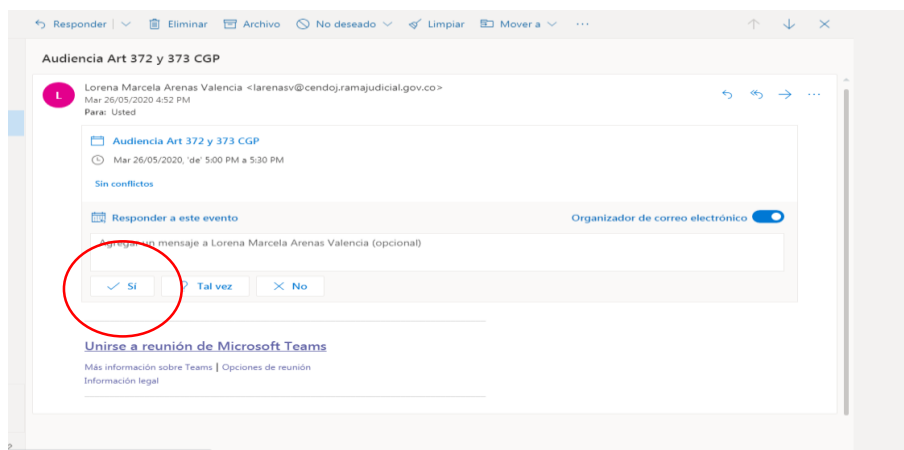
Responder | Eliminar Archivo No deseado Limpiar Mover a ···

Audiencia Art 372 y 373 CGP

L

Lorena Marcela Arenas Valencia <larenasv@cendoj.ramajudicial.gov.co>
Mar 26/05/2020 4:52 PM
Para: Usted

Audiencia Art 372 y 373 CGP
Mar 26/05/2020, 'de' 5:00 PM a 5:30 PM
Sin conflictos

Responder a este evento
Organizador de correo electrónico

Agregar un mensaje a Lorena Marcela Arenas Valencia (opcional)

Sí Tal vez No

Unirse a reunión de Microsoft Teams
Más información sobre Teams | Opciones de reunión
Información legal